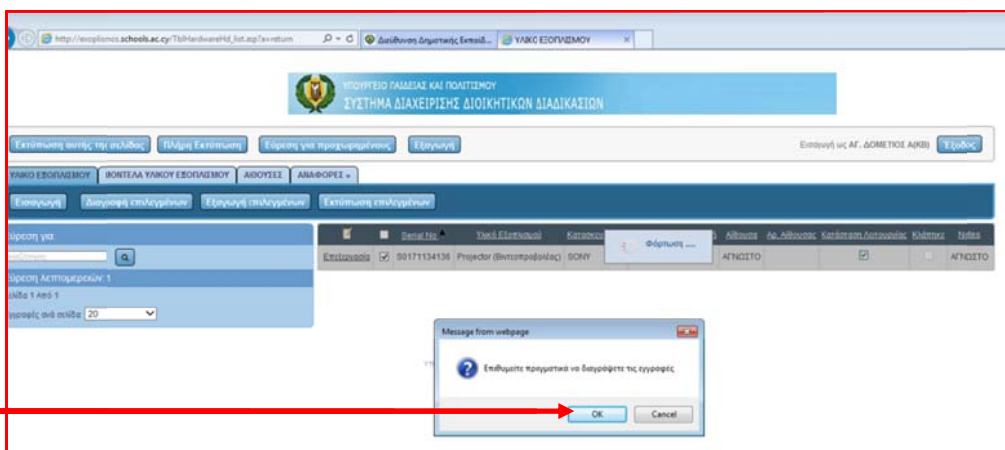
http://exoplismos.schools.ac.cy/TblHardwareHd_list.asp?a=return

Διεύθυνση Δημοτικής Εκπαίδ...

ΥΛΙΚΟ ΕΞΟΠΛΙΣΜΟΥ

ΥΠΟΥΡΓΕΙΟ ΠΑΙΔΕΙΑΣ ΚΑΙ ΠΟΛΙΤΙΣΜΟΥ
ΣΥΣΤΗΜΑ ΔΙΑΧΕΙΡΙΣΗΣ ΔΙΟΙΚΗΤΙΚΩΝ ΔΙΑΔΙΚΑΣΙΩΝ

Εκτύπωση αυτής τη σελίδας | Πλήρη Εκτύπωση | Εύρεση για προχωρημένους | Εξαγωγή

Εισαγωγή ως ΑΓ. ΔΟΜΕΤΙΟΣ Α(ΚΒ) | Έξοδος

ΥΛΙΚΟ ΕΞΟΠΛΙΣΜΟΥ | ΜΟΝΤΕΛΑ ΥΛΙΚΟΥ ΕΞΟΠΛΙΣΜΟΥ | ΑΙΘΟΥΣΕΣ | ΑΝΑΦΟΡΕΣ

Εισαγωγή | Διαγραφή επιλεγμένων | Εξαγωγή επιλεγμένων | Εκτύπωση επιλεγμένων

Εύρεση για

Εύρεση λεπτομερειών: 1
Σελίδα 1 Από 1
Εγγραφές ανά σελίδα 20

| | | Serial No | Υλικό Εξοπλισμού | Κατασκευ... | | Αίθουσα | Αρ. Αίθουσας | Κατάσταση Λειτουργίας | Κλάπηκε | Notes |
|---|---|---|---|---|---|---|---|---|---|---|
| Επεξεργασία | ☑ | S0171134136 | Projector (Βιντεοπροβολέας) | SONY | | ΑΓΝΩΣΤΟ | | ☑ | | ΑΓΝΩΣΤΟ |

Φόρτωση ....

Message from webpage

Επιθυμείτε πραγματικά να διαγράψετε τις εγγραφές

OK | Cancel